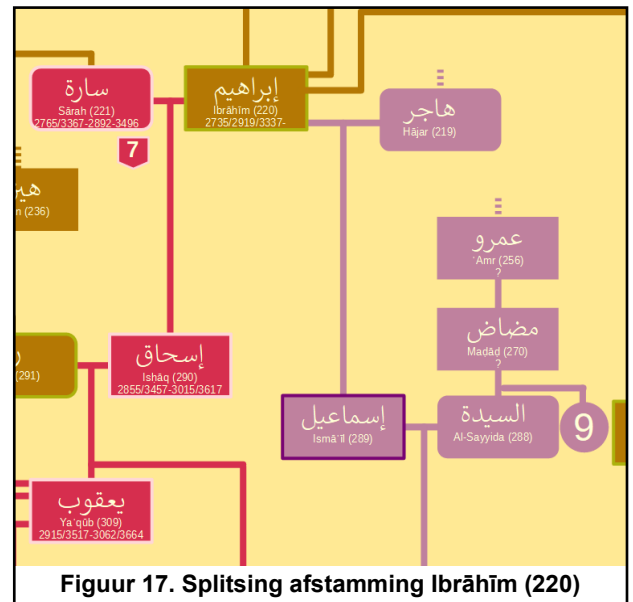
سارة
Sārah (221)
2765/3367-2892-3496

7

إبراهيم
Ibrāhīm (220)
2735/2919/3337-

هاجر
Hāǧar (219)

هي
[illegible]n (236)

عمرو
ʿAmr (256)
?

مضاض
Maḍād (270)
?

(291)

إسحاق
Isḥāq (290)
2855/3457-3015/3617

إسماعيل
Ismāʿīl (289)

السيدة
Al-Sayyida (288)

9

يعقوب
Yaʿqūb (309)
2915/3517-3062/3664

Figuur 17. Splitsing afstamming Ibrāhīm (220)